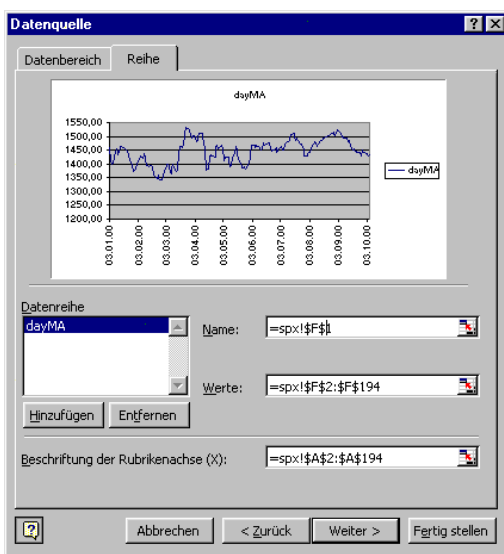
Datenquelle

?
X

Datenbereich
Reihe

dayMA

1550,00
1500,00
1450,00
1400,00
1350,00
1300,00
1250,00
1200,00

03.01.00
03.02.00
03.03.00
03.04.00
03.05.00
03.06.00
03.07.00
03.08.00
03.09.00
03.10.00

dayMA

Datenreihe
dayMA

Name:
=spx!$F$1

Werte:
=spx!$F$2:$F$194

Hinzufügen
Entfernen

Beschriftung der Rubrikenachse (X):
=spx!$A$2:$A$194

Abbrechen
< Zurück
Weiter >
Fertig stellen